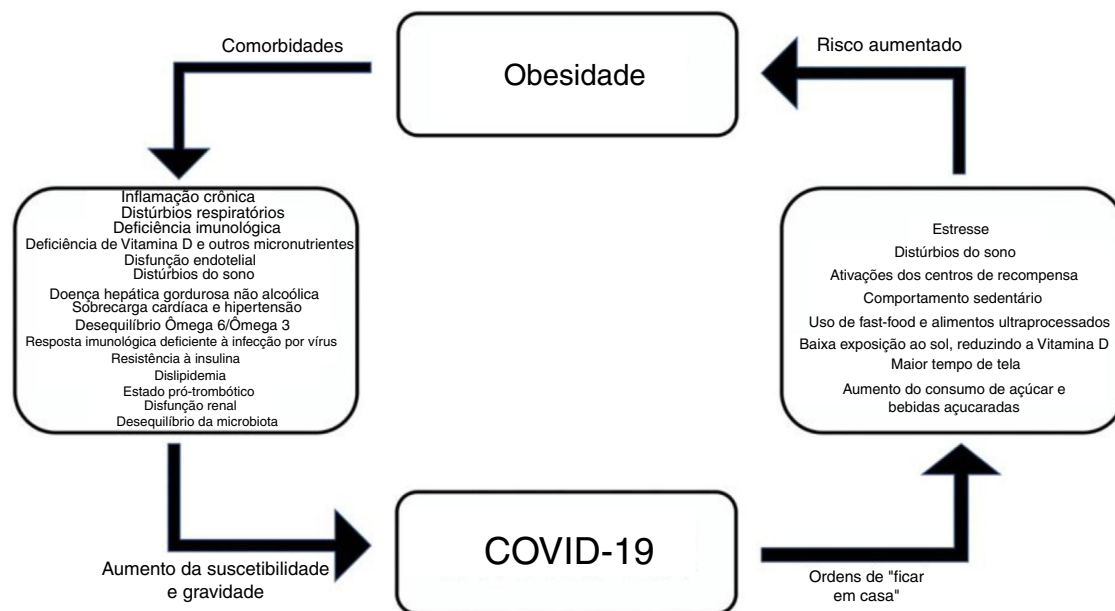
Comorbidades

Obesidade

Risco aumentado

Inflamação crônica
Distúrbios respiratórios
Deficiência imunológica
Deficiência de Vitamina D e outros micronutrientes
Disfunção endotelial
Distúrbios do sono
Doença hepática gordurosa não alcoólica
Sobrecarga cardíaca e hipertensão
Desequilíbrio Ômega 6/Ômega 3
Resposta imunológica deficiente à infecção por vírus
Resistência à insulina
Dislipidemia
Estado pró-trombótico
Disfunção renal
Desequilíbrio da microbiota

Estresse
Distúrbios do sono
Ativações dos centros de recompensa
Comportamento sedentário
Uso de fast-food e alimentos ultraprocessados
Baixa exposição ao sol, reduzindo a Vitamina D
Maior tempo de tela
Aumento do consumo de açúcar e bebidas açucaradas

Aumento da suscetibilidade e gravidade

COVID-19

Ordens de "ficar em casa"